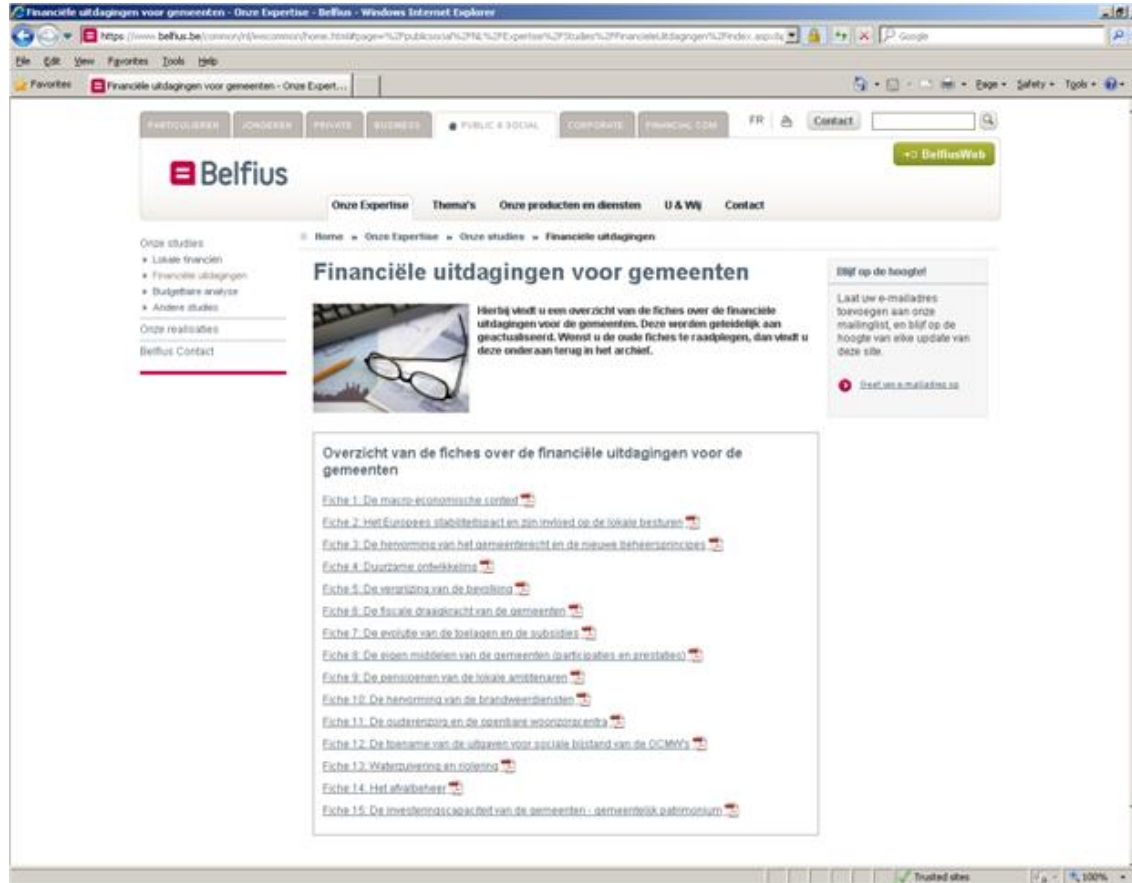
Financiële uitdagingen voor gemeenten - Onze Expertise - Belfius - Windows Internet Explorer

https://www.belfius.be/common/nl/wecommon/home.html#page=%2Fpublicsocial%2FNL%2FExpertise%2FStudies%2FFinancieleUitdagingen%2Findex.aspx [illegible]

Google

File Edit View Favorites Tools Help

Favorites

Financiële uitdagingen voor gemeenten - Onze Expert...

Page Safety Tools

PARTICULIEREN JONGEREN PRIVATE BUSINESS PUBLIC & SOCIAL CORPORATE FINANCIAL COM

FR Contact

Belfius

BelfiusWeb

Onze Expertise Thema's Onze producten en diensten U & Wij Contact

Onze studies
» Lokale financiën
» Financiële uitdagingen
» Budgettaire analyse
» Andere studies
Onze realisaties
Belfius Contact

Home » Onze Expertise » Onze studies » Financiële uitdagingen

Financiële uitdagingen voor gemeenten

Hierbij vindt u een overzicht van de fiches over de financiële uitdagingen voor de gemeenten. Deze worden geleidelijk aan geactualiseerd. Wenst u de oude fiches te raadplegen, dan vindt u deze onderaan terug in het archief.

Blijf op de hoogte!

Laat uw e-mailadres toevoegen aan onze mailinglist, en blijf op de hoogte van elke update van deze site.

Geef uw e-mailadres op

Overzicht van de fiches over de financiële uitdagingen voor de gemeenten

Fiche 1: De macro-economische context
Fiche 2: Het Europees stabiliteitspact en zijn invloed op de lokale besturen
Fiche 3: De hervorming van het gemeenterecht en de nieuwe beheersprincipes
Fiche 4: Duurzame ontwikkeling
Fiche 5: De vergrijzing van de bevolking
Fiche 6: De fiscale draagkracht van de gemeenten
Fiche 7: De evolutie van de toelagen en de subsidies
Fiche 8: De eigen middelen van de gemeenten (participaties en prestaties)
Fiche 9: De pensioenen van de lokale ambtenaren
Fiche 10: De hervorming van de brandweerdiensten
Fiche 11: De ouderenzorg en de openbare woonzorgcentra
Fiche 12: De toename van de uitgaven voor sociale bijstand van de OCMW's
Fiche 13: Waterzuivering en riolering
Fiche 14: Het afvalbeheer
Fiche 15: De investeringscapaciteit van de gemeenten - gemeentelijk patrimonium

Trusted sites 100%